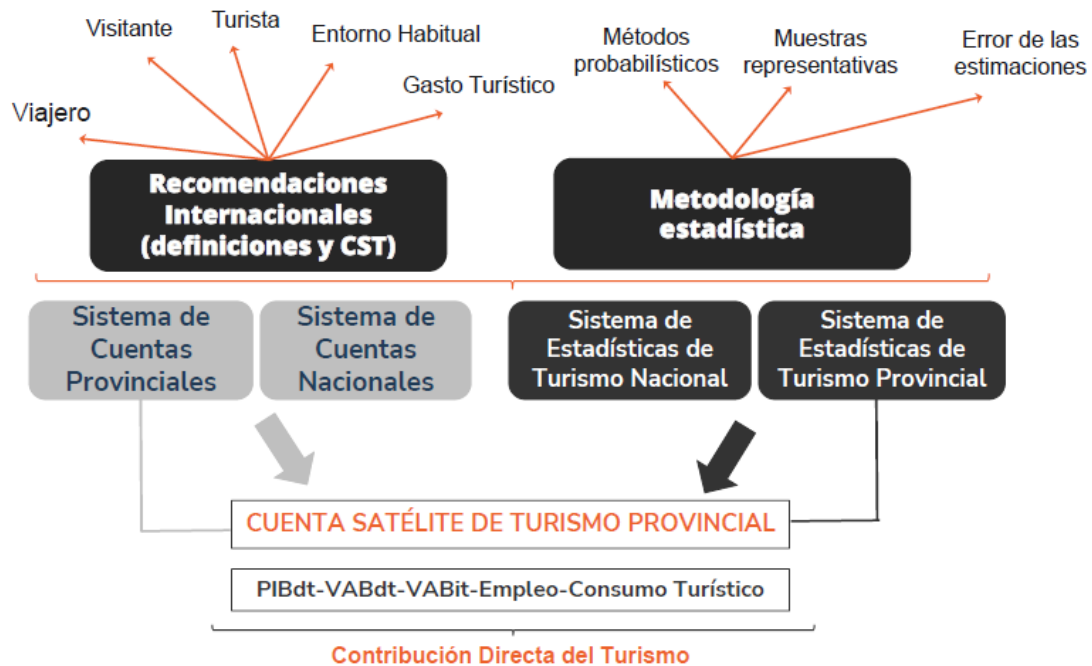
Viajero

Visitante

Turista

Entorno Habitual

Gasto Turístico

Métodos probabilísticos

Muestras representativas

Error de las estimaciones

Recomendaciones Internacionales (definiciones y CST)

Metodología estadística

Sistema de Cuentas Provinciales

Sistema de Cuentas Nacionales

Sistema de Estadísticas de Turismo Nacional

Sistema de Estadísticas de Turismo Provincial

CUENTA SATÉLITE DE TURISMO PROVINCIAL

PIBdt-VABdt-VABit-Empleo-Consumo Turístico

Contribución Directa del Turismo